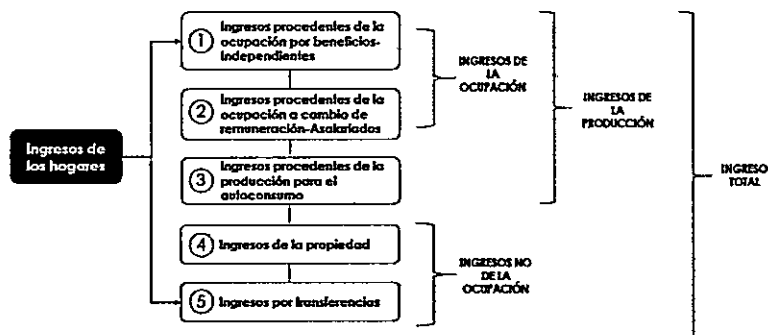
Ingresos de los hogares

① Ingresos procedentes de la ocupación por beneficios-Independientes

② Ingresos procedentes de la ocupación a cambio de remuneración-Asalariados

③ Ingresos procedentes de la producción para el autoconsumo

④ Ingresos de la propiedad

⑤ Ingresos por transferencias

INGRESOS DE LA OCUPACIÓN

INGRESOS DE LA PRODUCCIÓN

INGRESOS NO DE LA OCUPACIÓN

INGRESO TOTAL